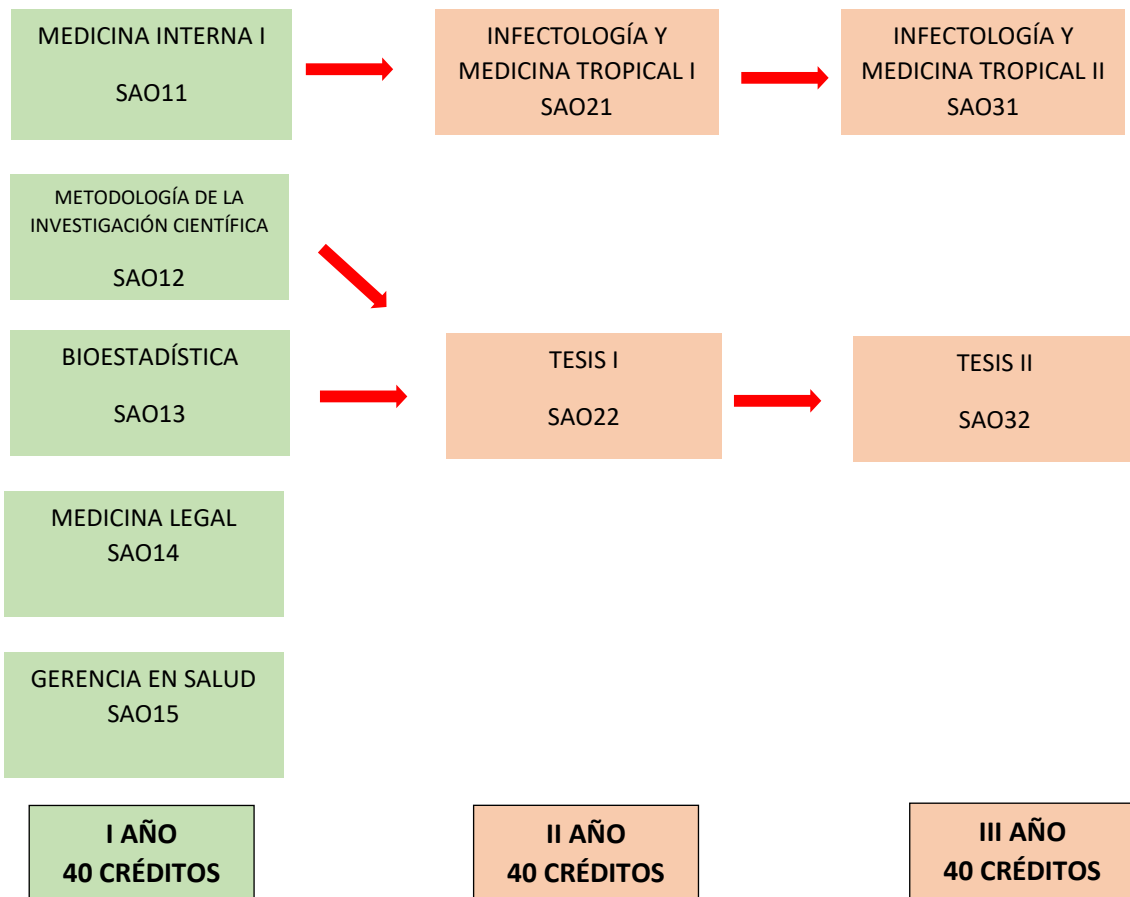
MEDICINA INTERNA I

SAO11

INFECTOLOGÍA Y MEDICINA TROPICAL I
SAO21

INFECTOLOGÍA Y MEDICINA TROPICAL II
SAO31

METODOLOGÍA DE LA INVESTIGACIÓN CIENTÍFICA

SAO12

BIOESTADÍSTICA

SAO13

TESIS I

SAO22

TESIS II

SAO32

MEDICINA LEGAL
SAO14

GERENCIA EN SALUD
SAO15

I AÑO
40 CRÉDITOS

II AÑO
40 CRÉDITOS

III AÑO
40 CRÉDITOS